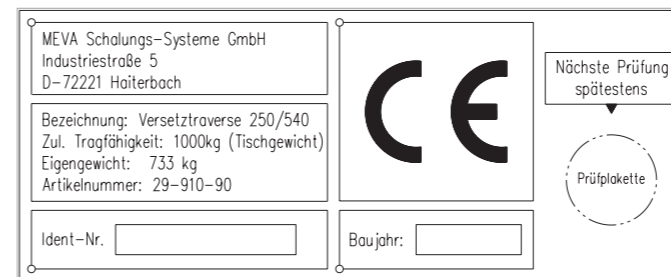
MEVA Schalungs-Systeme GmbH
Industriestraße 5
D-72221 Haiterbach

Bezeichnung: Versetztraverse 250/540
Zul. Tragfähigkeit: 1000kg (Tischgewicht)
Eigengewicht: 733 kg
Artikelnummer: 29-910-90

Ident-Nr.

CE

Baujahr:

Nächste Prüfung spätestens

Prüfplakette